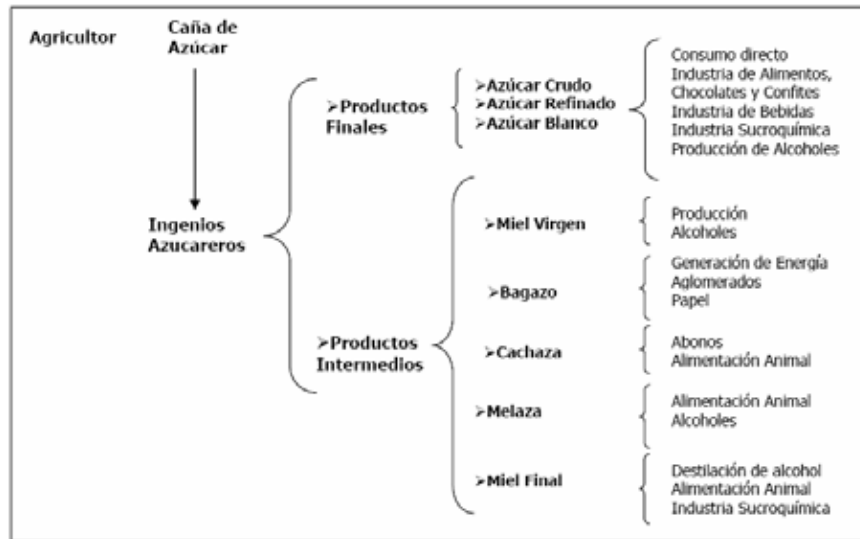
Agricultor

Caña de Azúcar

Ingenios Azucareros

➢Productos Finales

➢Azúcar Crudo
➢Azúcar Refinado
➢Azúcar Blanco

Consumo directo
Industria de Alimentos, Chocolates y Confites
Industria de Bebidas
Industria Sucroquímica
Producción de Alcoholes

➢Productos Intermedios

➢Miel Virgen

Producción
Alcoholes

➢Bagazo

Generación de Energía
Aglomerados
Papel

➢Cachaza

Abonos
Alimentación Animal

➢Melaza

Alimentación Animal
Alcoholes

➢Miel Final

Destilación de alcohol
Alimentación Animal
Industria Sucroquímica